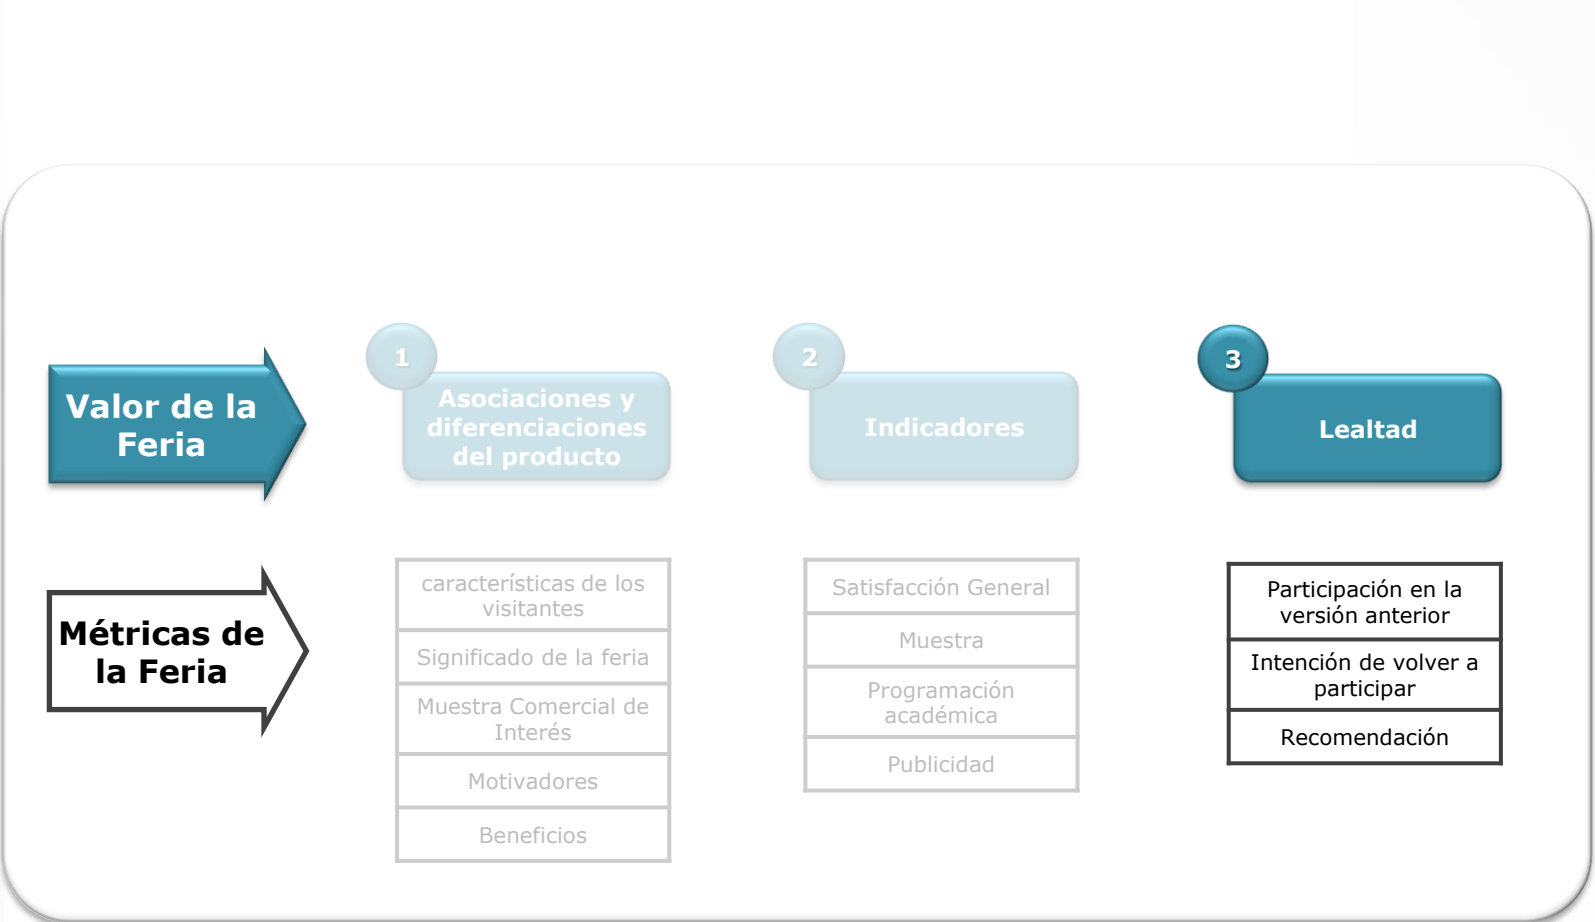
Valor de la Feria

1
Asociaciones y diferenciaciones del producto

2
Indicadores

3
Lealtad

Métricas de la Feria

características de los visitantes

Significado de la feria

Muestra Comercial de Interés

Motivadores

Beneficios

Satisfacción General

Muestra

Programación académica

Publicidad

Participación en la versión anterior

Intención de volver a participar

Recomendación